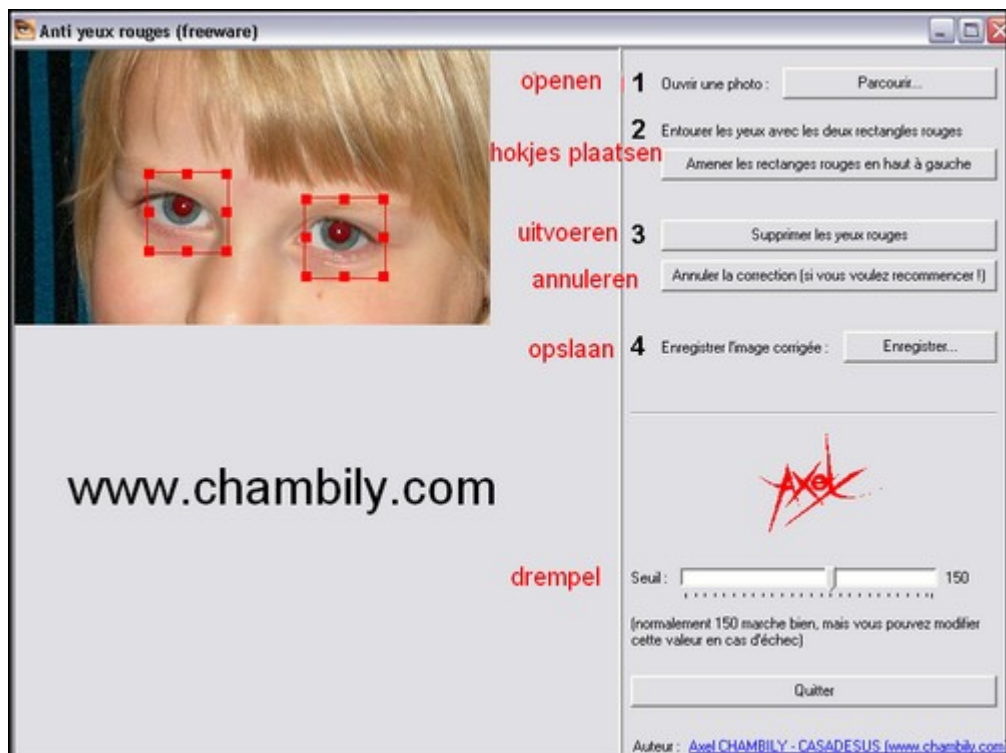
Anti yeux rouges (freeware)

openen
1 Ouvrir une photo : Parcourir...

2 Entourer les yeux avec les deux rectangles rouges
hokjes plaatsen
Amener les rectanges rouges en haut à gauche

uitvoeren
3 Supprimer les yeux rouges

annuleren
Annuler la correction (si vous voulez recommencer !)

opslaan
4 Enregistrer l'image corrigée : Enregistrer...

www.chambily.com

Axel

drempel
Seuil : 150

(normalement 150 marche bien, mais vous pouvez modifier cette valeur en cas d'échec)

Quitter

Auteur : Axel CHAMBILY - CASADESUS (www.chambily.com